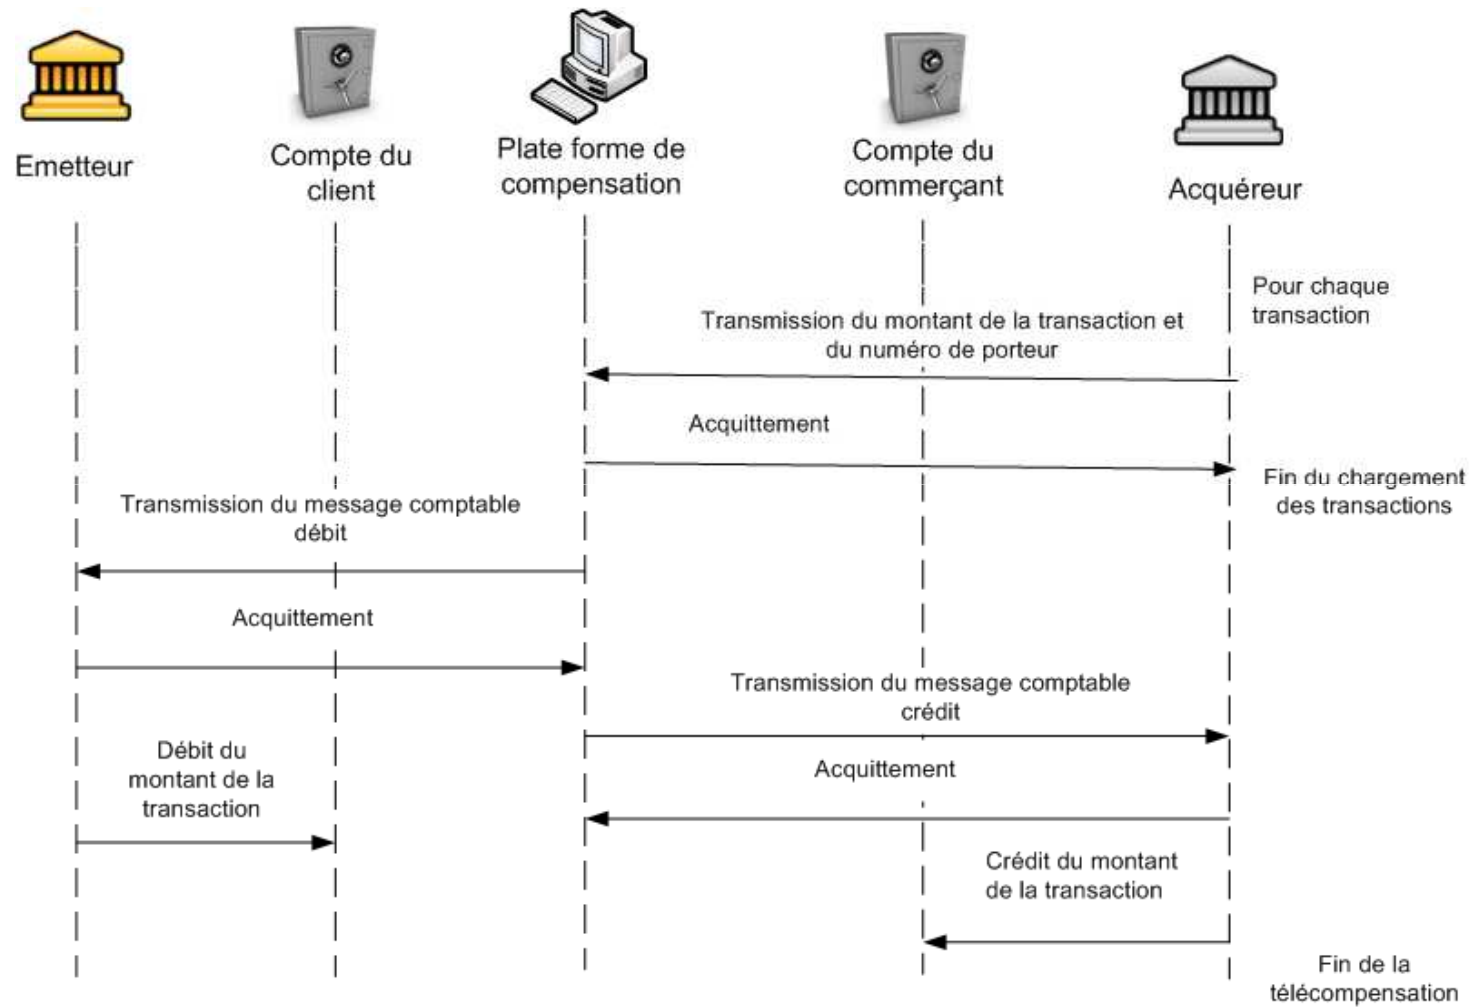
Emetteur

Compte du client

Plate forme de compensation

Compte du commerçant

Acquéreur

Pour chaque transaction

Transmission du montant de la transaction et du numéro de porteur

Acquittement

Fin du chargement des transactions

Transmission du message comptable débit

Acquittement

Transmission du message comptable crédit

Débit du montant de la transaction

Acquittement

Crédit du montant de la transaction

Fin de la télécompensation